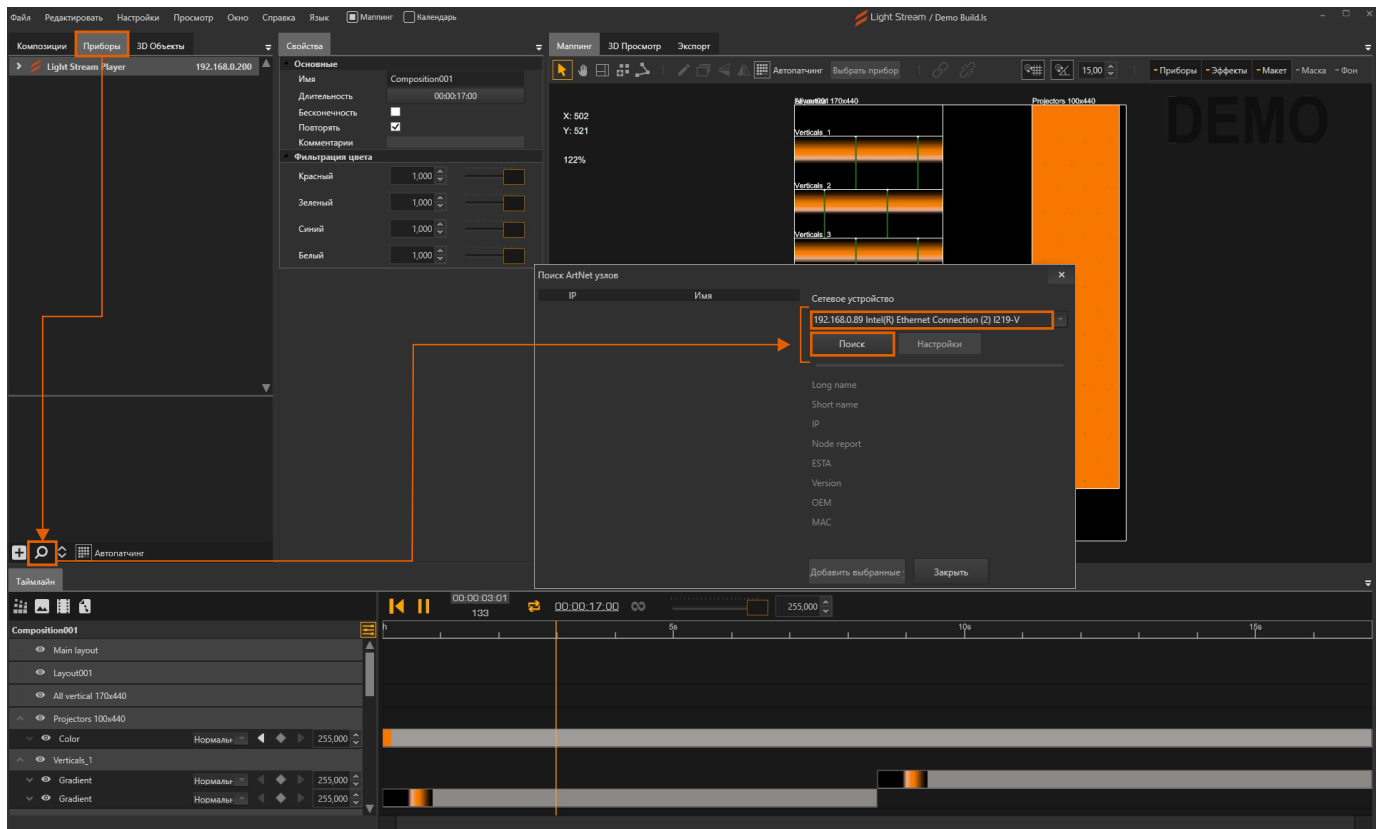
Файл Редактировать Настройки Просмотр Окно Справка Язык Маппинг Календарь

Light Stream / Demo Build.ls

Композиции Приборы 3D Объекты

Light Stream Player 192.168.0.200

Свойства

Основные
Имя Composition001
Длительность 00:00:17:00
Бесконечность
Повторять
Комментарии
Фильтрация цвета
Красный 1,000
Зеленый 1,000
Синий 1,000
Белый 1,000

Маппинг 3D Просмотр Экспорт

Автопатчинг Выбрать прибор 15,00 Приборы Эффекты Макет Маска Фон

X: 502
Y: 521
122%

All vertical 170x440
Projectors 100x440
Verticals_1
Verticals_2
Verticals_3

DEMO

Поиск ArtNet узлов

| IP | Имя |
|---|---|

Сетевое устройство
192.168.0.89 Intel(R) Ethernet Connection (2) I219-V
Поиск Настройки

Long name
Short name
IP
Node report
ESTA
Version
OEM
MAC

Добавить выбранные Закрыть

Автопатчинг

Таймлайн

00:00:03:01
133
00:00:17:00
255,000

Composition001
Main layout
Layout001
All vertical 170x440
Projectors 100x440
Color Нормальн 255,000
Verticals_1
Gradient Нормальн 255,000
Gradient Нормальн 255,000

5s 10s 15s